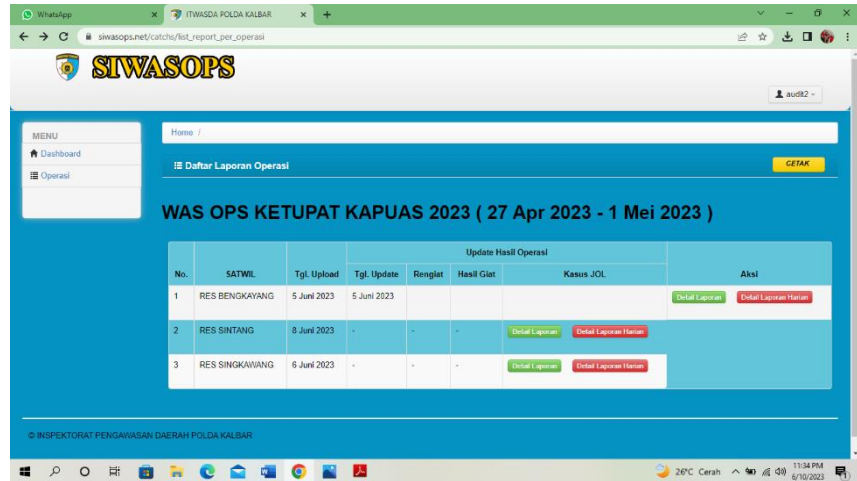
WhatsApp ×
ITWASDA POLDA KALBAR ×
+

siwasops.net/catch/list_report_per_operasi

SIWASOPS

audit2

MENU
Dashboard
Operasi

Home /

Daftar Laporan Operasi

CETAK

WAS OPS KETUPAT KAPUAS 2023 ( 27 Apr 2023 - 1 Mei 2023 )

| No. | SATWIL | Tgl. Upload | Update Hasil Operasi: Tgl. Update | Rengiat | Hasil Giat | Kasus JOL | Aksi |
|---|---|---|---|---|---|---|---|
| 1 | RES BENGKAYANG | 5 Juni 2023 | 5 Juni 2023 | | | | Detail Laporan Detail Laporan Harian |
| 2 | RES SINTANG | 8 Juni 2023 | - | - | - | Detail Laporan Detail Laporan Harian | |
| 3 | RES SINGKAWANG | 6 Juni 2023 | - | - | - | Detail Laporan Detail Laporan Harian | |

© INSPEKTORAT PENGAWASAN DAERAH POLDA KALBAR

26°C Cerah
11:34 PM
6/10/2023